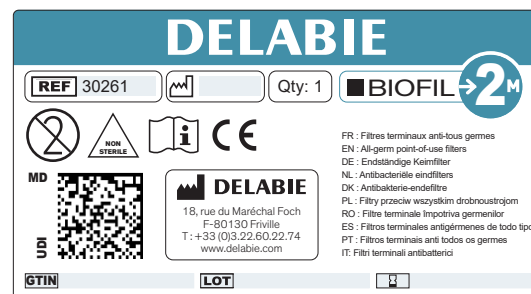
DELABIE

REF 30261

Qty: 1

BIOFIL 2 M

NON STERILE

CE

FR : Filtres terminaux anti-tous germes
EN : All-germ point-of-use filters
DE : Endständige Keimfilter
NL : Antibacteriële eindfilters
DK : Antibakterie-endefiltre
PL : Filtry przeciw wszystkim drobnoustrojom
RO : Filtre terminale împotriva germenilor
ES : Filtros terminales antigérmenes de todo tipo
PT : Filtros terminais anti todos os germes
IT: Filtri terminali antibatterici

MD

UDI

DELABIE
18, rue du Maréchal Foch
F-80130 Friville
T : +33 (0)3.22.60.22.74
www.delabie.com

GTIN

LOT